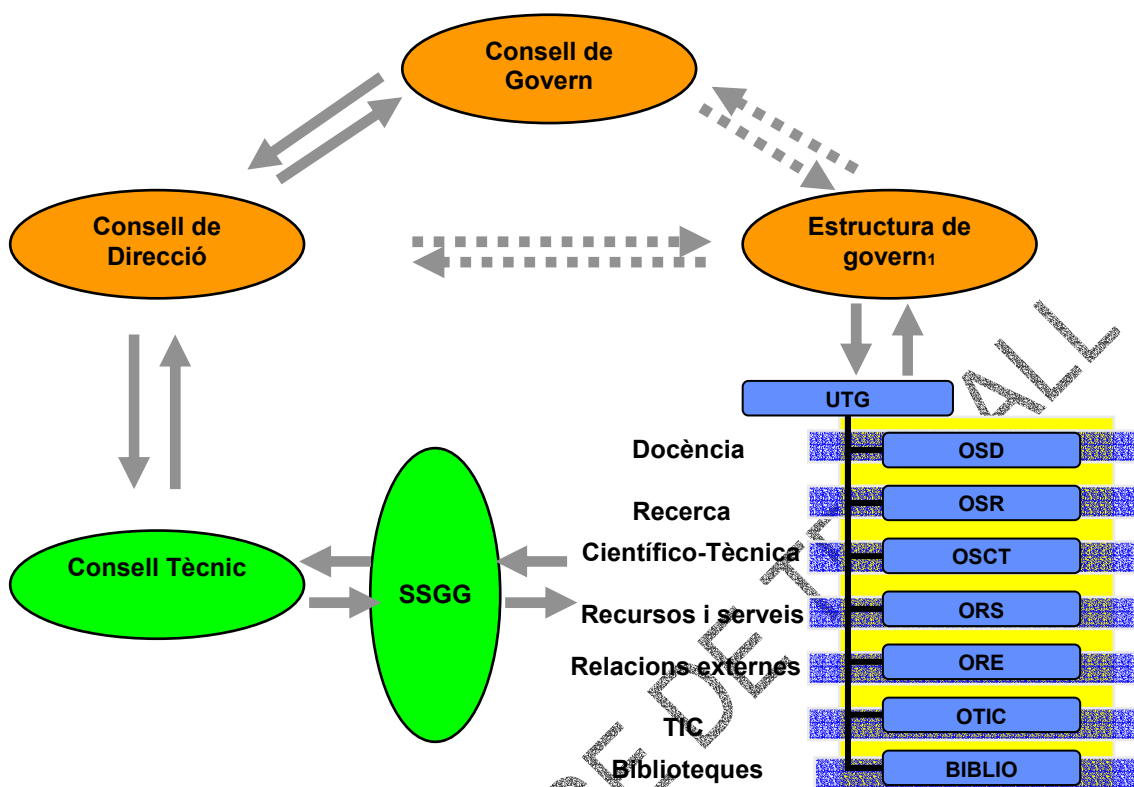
Consell de Govern

Consell de Direcció

Estructura de govern1

UTG

Docència
OSD

Recerca
OSR

Científico-Tècnica
OSCT

Recursos i serveis
ORS

Relacions externes
ORE

TIC
OTIC

Biblioteques
BIBLIO

Consell Tècnic

SSGG

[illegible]